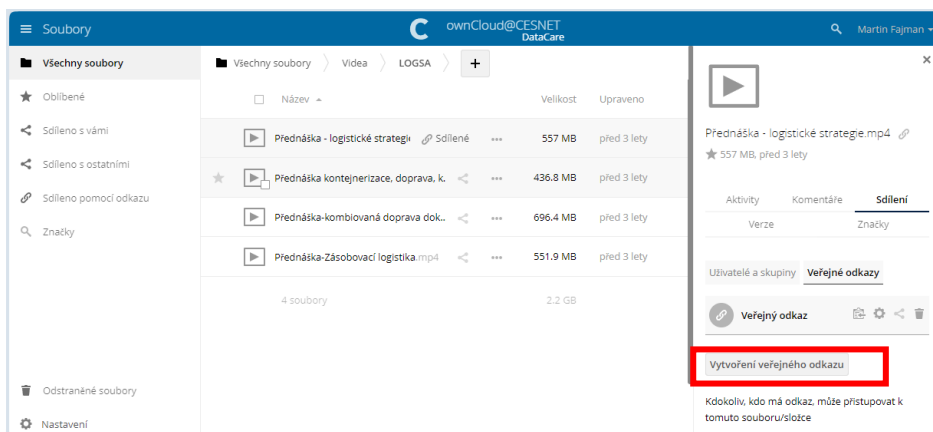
Soubory

ownCloud@CESNET DataCare

Martin Fajman

Všechny soubory
Oblíbené
Sdíleno s vámi
Sdíleno s ostatními
Sdíleno pomocí odkazu
Značky

Odstraněné soubory
Nastavení

Všechny soubory 〉 Videa 〉 LOGSA 〉 +

| | Název ▲ | | Velikost | Upraveno |
|---|---|---|---|---|
| | Přednáška - logistické strategi | Sdílené ... | 557 MB | před 3 lety |
| | Přednáška kontejnerizace, doprava, k. | ... | 436.8 MB | před 3 lety |
| | Přednáška-kombinovaná doprava dok.. | ... | 696.4 MB | před 3 lety |
| | Přednáška-Zásobovací logistika.mp4 | ... | 551.9 MB | před 3 lety |
| | 4 soubory | | 2.2 GB | |

Přednáška - logistické strategie.mp4
557 MB, před 3 lety

Aktivity Komentáře Sdílení
Verze Značky

Uživatelé a skupiny Veřejné odkazy

Veřejný odkaz

Vytvoření veřejného odkazu

Kdokoliv, kdo má odkaz, může přistupovat k tomuto souboru/složce